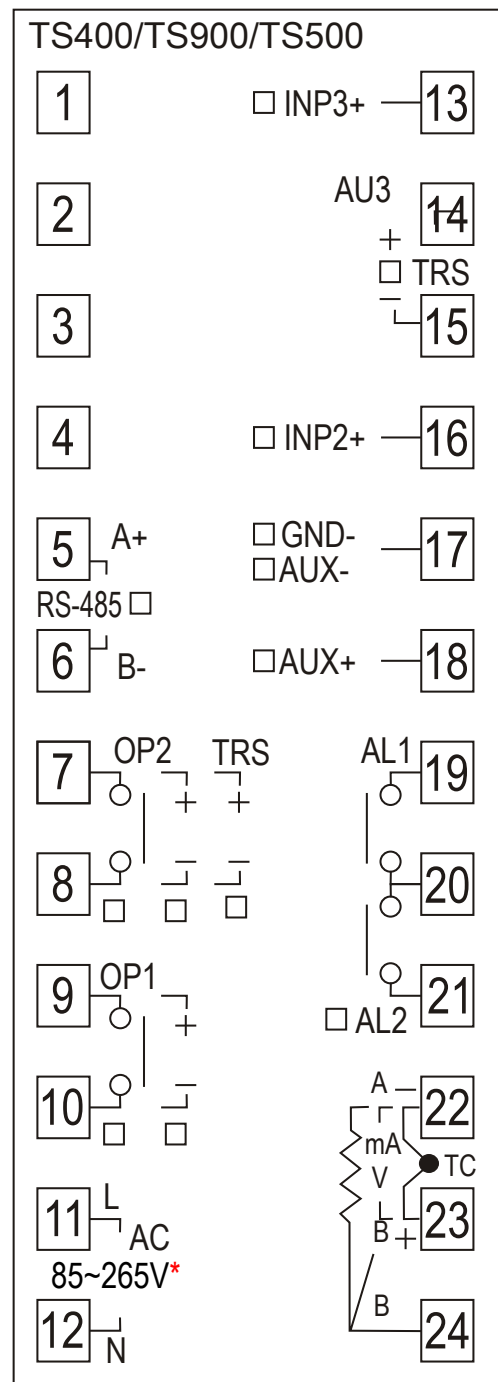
TS400/TS900/TS500

1

□ INP3+ 13

2

AU3 14
+
□ TRS
−
15

3

4

□ INP2+ 16

5 A+
RS-485 □
6 B-

□ GND-
□ AUX- 17

□ AUX+ 18

7 OP2 TRS
+ +
8
− −

AL1 19

20

9 OP1
+
10
−

21
□ AL2

A 22
mA
V
TC
B + 23

B 24

11 L
AC
85~265V*

12 N